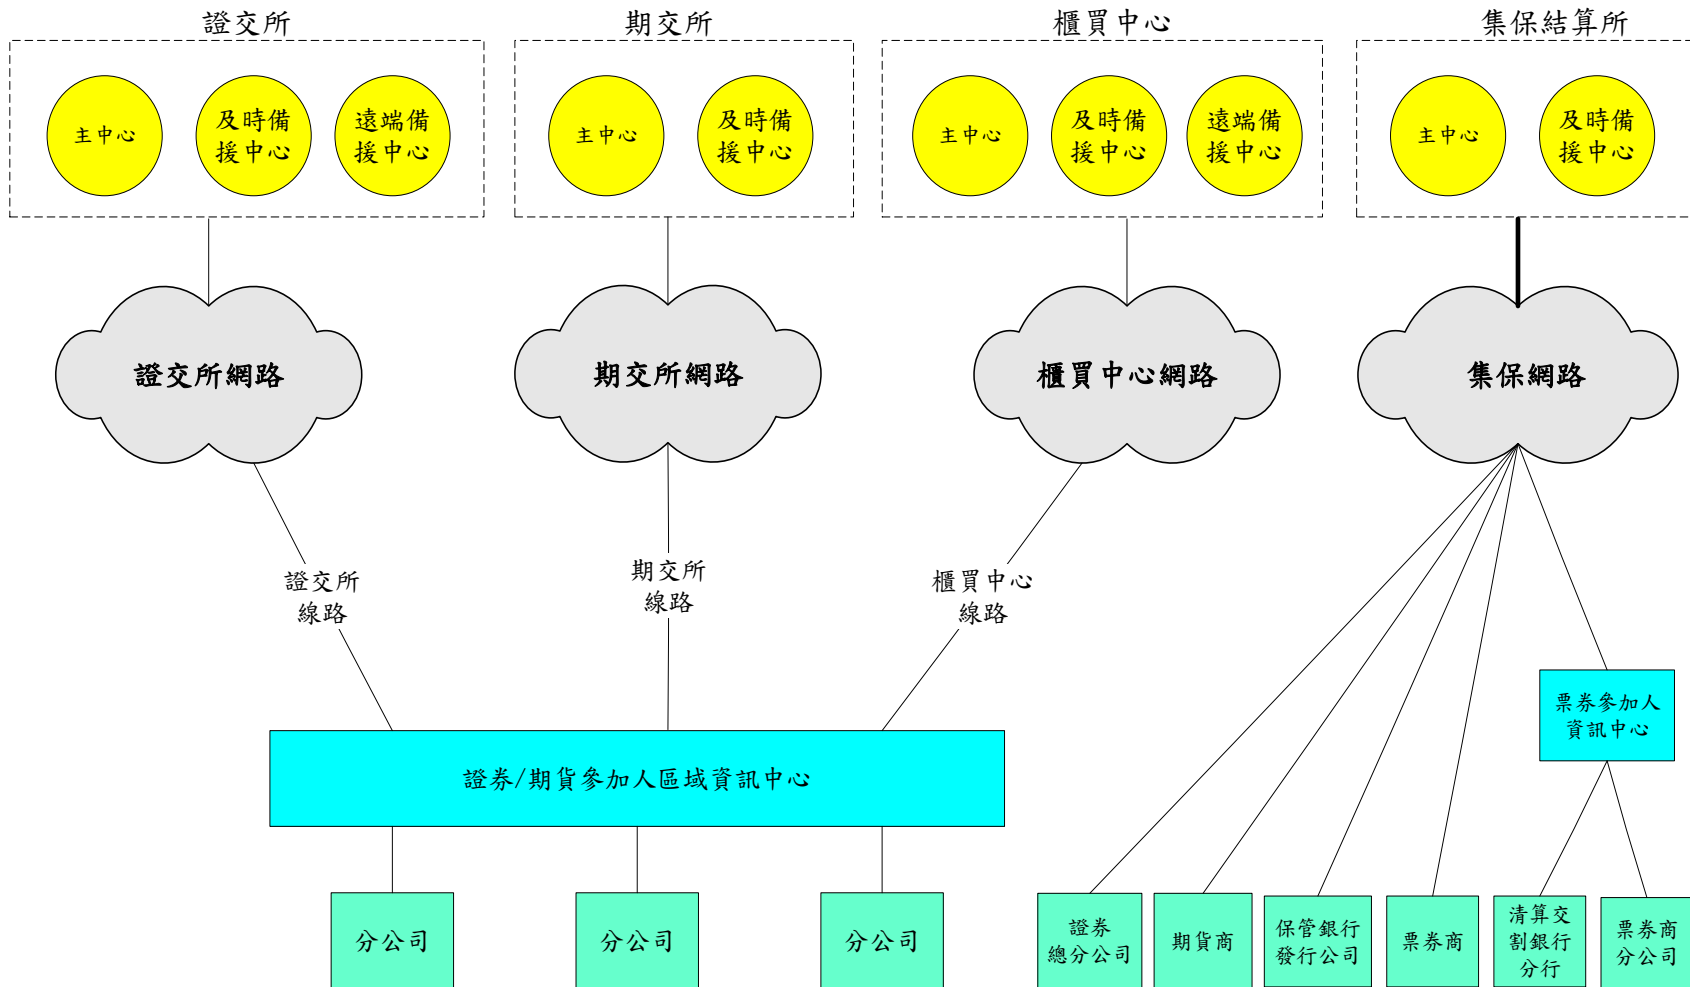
證交所

主中心

及時備援中心

遠端備援中心

期交所

主中心

及時備援中心

櫃買中心

主中心

及時備援中心

遠端備援中心

集保結算所

主中心

及時備援中心

證交所網路

期交所網路

櫃買中心網路

集保網路

證交所線路

期交所線路

櫃買中心線路

證券/期貨參加人區域資訊中心

票券參加人資訊中心

分公司

分公司

分公司

證券總分公司

期貨商

保管銀行發行公司

票券商

清算交割銀行分行

票券商分公司